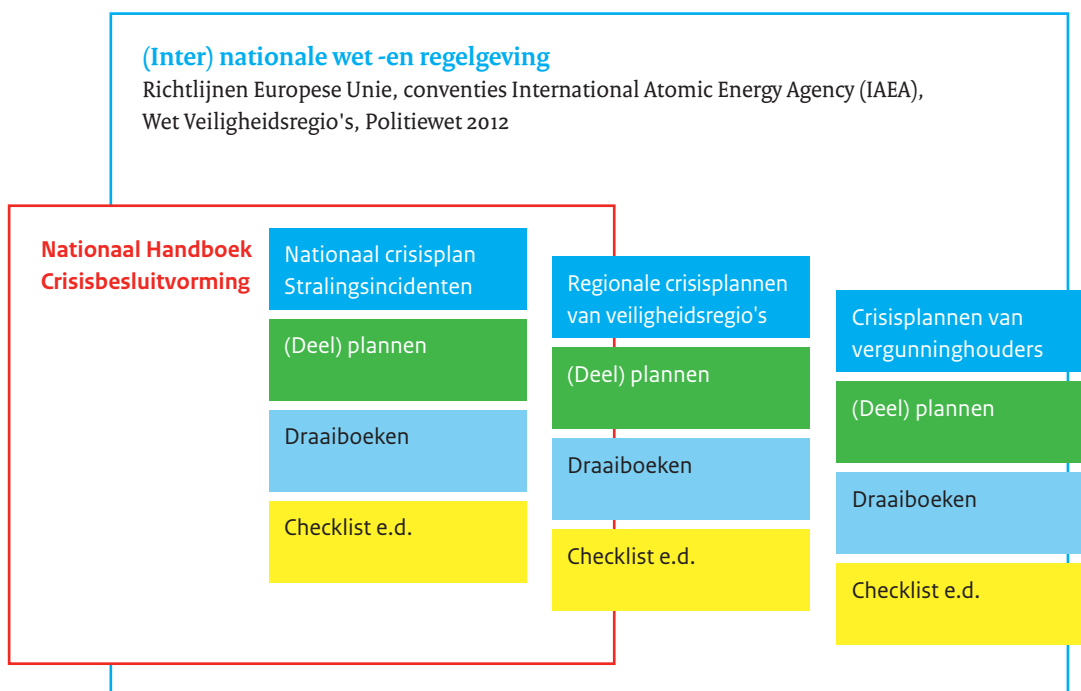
(Inter) nationale wet -en regelgeving
Richtlijnen Europese Unie, conventies International Atomic Energy Agency (IAEA), Wet Veiligheidsregio's, Politiewet 2012

Nationaal Handboek Crisisbesluitvorming

Nationaal crisisplan Stralingsincidenten

(Deel) plannen

Draaiboeken

Checklist e.d.

Regionale crisisplannen van veiligheidsregio's

(Deel) plannen

Draaiboeken

Checklist e.d.

Crisisplannen van vergunninghouders

(Deel) plannen

Draaiboeken

Checklist e.d.